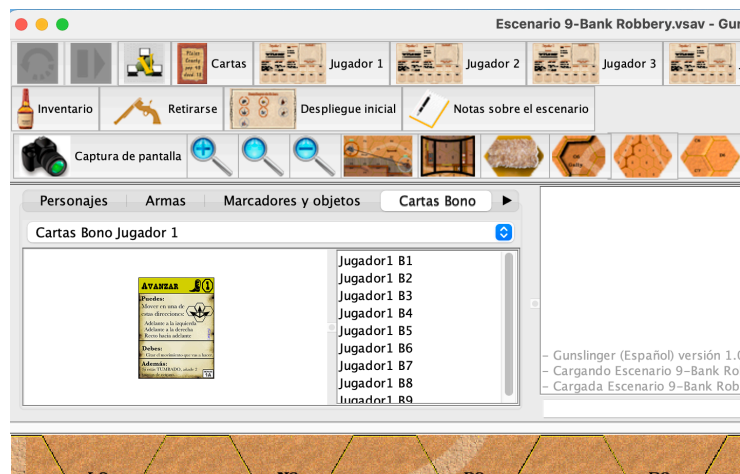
Escenario 9-Bank Robbery.vsav - Gun

Cartas

Jugador 1

Jugador 2

Jugador 3

Inventario

Retirarse

Despliegue inicial

Notas sobre el escenario

Captura de pantalla

Personajes

Armas

Marcadores y objetos

Cartas Bono

Cartas Bono Jugador 1

AVANZAR

Puedes:
Mover en una de estas direcciones:
Adelante a la izquierda
Adelante a la derecha
Recto hacia adelante

Debes:
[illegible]

Además:
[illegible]

Jugador1 B1
Jugador1 B2
Jugador1 B3
Jugador1 B4
Jugador1 B5
Jugador1 B6
Jugador1 B7
Jugador1 B8
Jugador1 B9

- Gunslinger (Español) versión 1.0
- Cargando Escenario 9-Bank Ro
- Cargada Escenario 9-Bank Robb